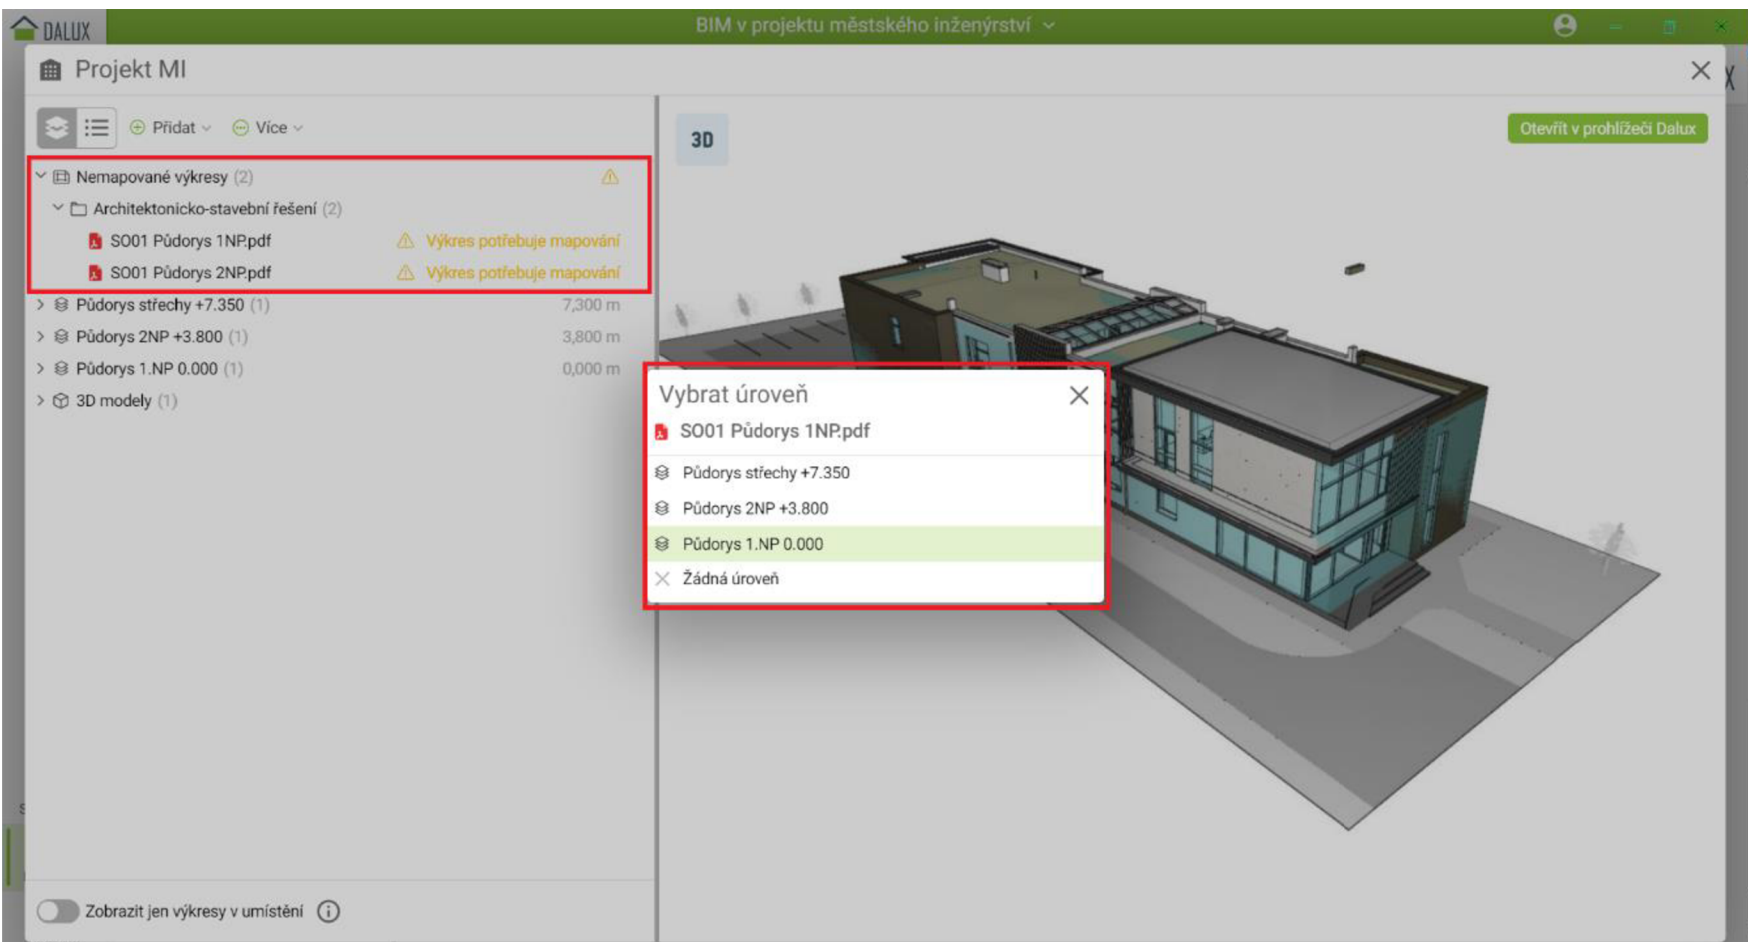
DALUX
BIM v projektu městského inženýrství

Projekt MI

Přidat
Více

Nemapované výkresy (2)
Architektonicko-stavební řešení (2)
SO01 Půdorys 1NP.pdf Výkres potřebuje mapování
SO01 Půdorys 2NP.pdf Výkres potřebuje mapování
Půdorys střechy +7.350 (1) 7,300 m
Půdorys 2NP +3.800 (1) 3,800 m
Půdorys 1.NP 0.000 (1) 0,000 m
3D modely (1)

Zobrazit jen výkresy v umístění

3D
Otevřít v prohlížeči Dalux

Vybrat úroveň
SO01 Půdorys 1NP.pdf
Půdorys střechy +7.350
Půdorys 2NP +3.800
Půdorys 1.NP 0.000
Žádná úroveň